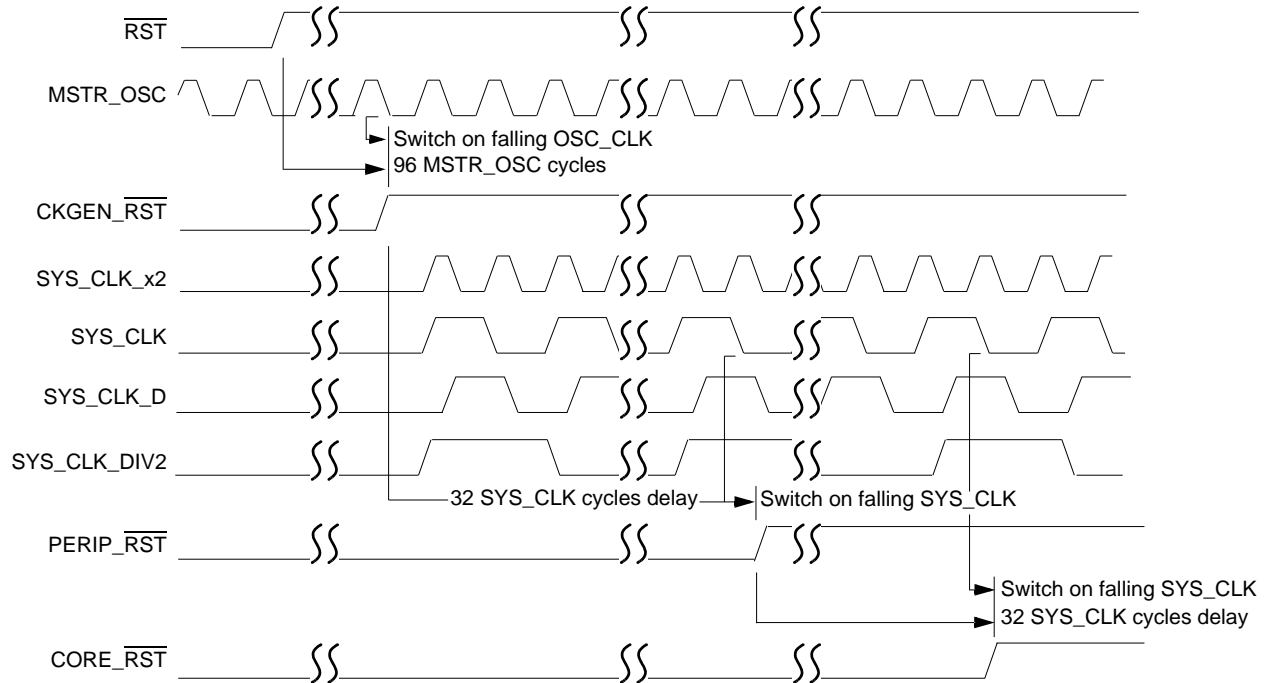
$\overline{RST}$

MSTR_OSC

Switch on falling OSC_CLK
96 MSTR_OSC cycles

CKGEN_$\overline{RST}$

SYS_CLK_x2

SYS_CLK

SYS_CLK_D

SYS_CLK_DIV2

32 SYS_CLK cycles delay

Switch on falling SYS_CLK

PERIP_$\overline{RST}$

Switch on falling SYS_CLK
32 SYS_CLK cycles delay

CORE_$\overline{RST}$